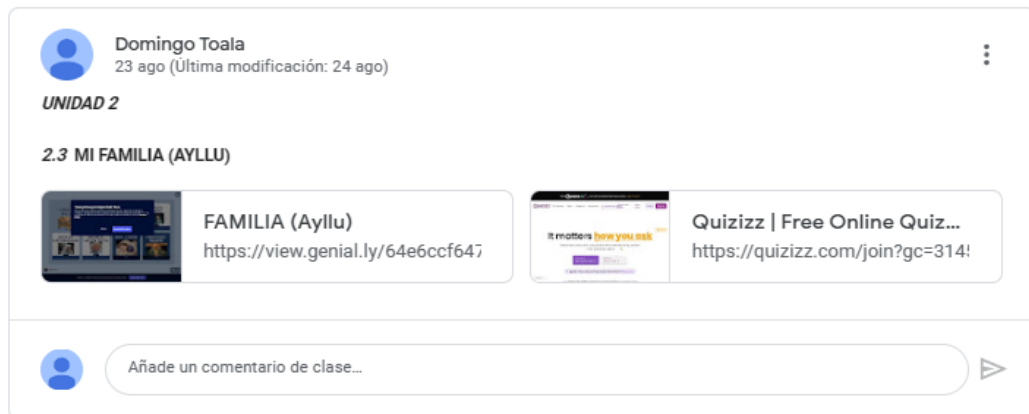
Domingo Toala
23 ago (Última modificación: 24 ago)

UNIDAD 2

2.3 MI FAMILIA (AYLLU)

FAMILIA (Ayllu)
https://view.genial.ly/64e6ccf647

It matters how you ask

Quizizz | Free Online Quiz...
https://quizizz.com/join?gc=314

Añade un comentario de clase...